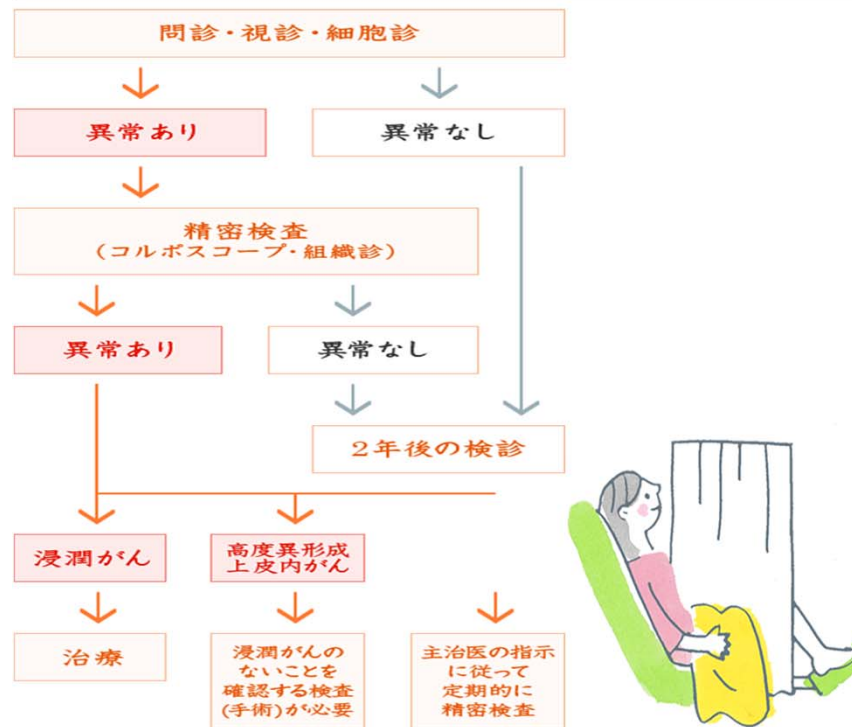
問診・視診・細胞診

異常あり

異常なし

精密検査
（コルポスコープ・組織診）

異常あり

異常なし

２年後の検診

浸潤がん

高度異形成
上皮内がん

治療

浸潤がんのないことを確認する検査(手術)が必要

主治医の指示に従って定期的に精密検査